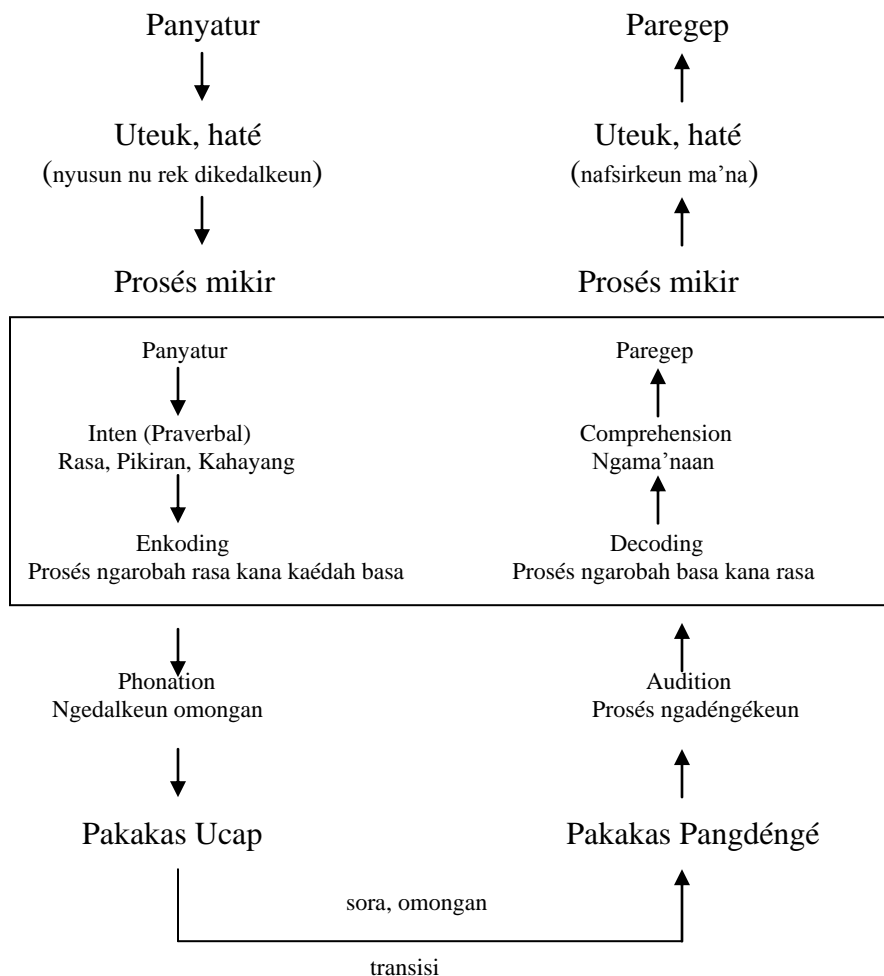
Panyatur

Uteuk, haté
(nyusun nu rek dikedalkeun)

Prosés mikir

Panyatur

Inten (Praverbal)
Rasa, Pikiran, Kahayang

Enkoding
Prosés ngarobah rasa kana kaédah basa

Phonation
Ngedalkeun omongan

Pakakas Ucap

Paregep

Uteuk, haté
(nafsirkeun ma'na)

Prosés mikir

Paregep

Comprehension
Ngama'naan

Decoding
Prosés ngarobah basa kana rasa

Audition
Prosés ngadéngékeun

Pakakas Pangdéngé

sora, omongan

transisi